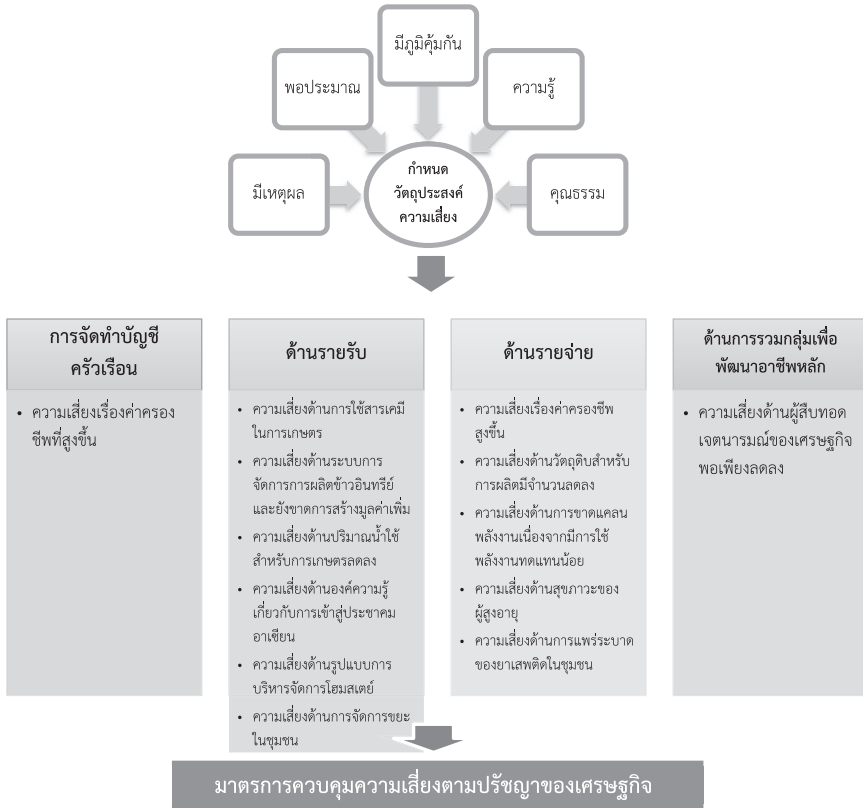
มีภูมิคุ้มกัน

พอประมาณ

ความรู้

มีเหตุผล

กำหนด
วัตถุประสงค์
ความเสี่ยง

คุณธรรม

การจัดทำบัญชีครัวเรือน

• ความเสี่ยงเรื่องค่าครองชีพที่สูงขึ้น

ด้านรายรับ

• ความเสี่ยงด้านการใช้สารเคมีในการเกษตร
• ความเสี่ยงด้านระบบการจัดการการผลิตข้าวอินทรีย์และยังขาดการสร้างมูลค่าเพิ่ม
• ความเสี่ยงด้านปริมาณน้ำใช้สำหรับการเกษตรลดลง
• ความเสี่ยงด้านองค์ความรู้เกี่ยวกับการเข้าสู่ประชาคมอาเซียน
• ความเสี่ยงด้านรูปแบบการบริหารจัดการโฮมสเตย์
• ความเสี่ยงด้านการจัดการขยะในชุมชน

ด้านรายจ่าย

• ความเสี่ยงเรื่องค่าครองชีพสูงขึ้น
• ความเสี่ยงด้านวัตถุดิบสำหรับการผลิตมีจำนวนลดลง
• ความเสี่ยงด้านการขาดแคลนพลังงานเนื่องจากมีการใช้พลังงานทดแทนน้อย
• ความเสี่ยงด้านสุขภาวะของผู้สูงอายุ
• ความเสี่ยงด้านการแพร่ระบาดของยาเสพติดในชุมชน

ด้านการรวมกลุ่มเพื่อพัฒนาอาชีพหลัก

• ความเสี่ยงด้านผู้สืบทอดเจตนารมณ์ของเศรษฐกิจพอเพียงลดลง

มาตรการควบคุมความเสี่ยงตามปรัชญาของเศรษฐกิจ